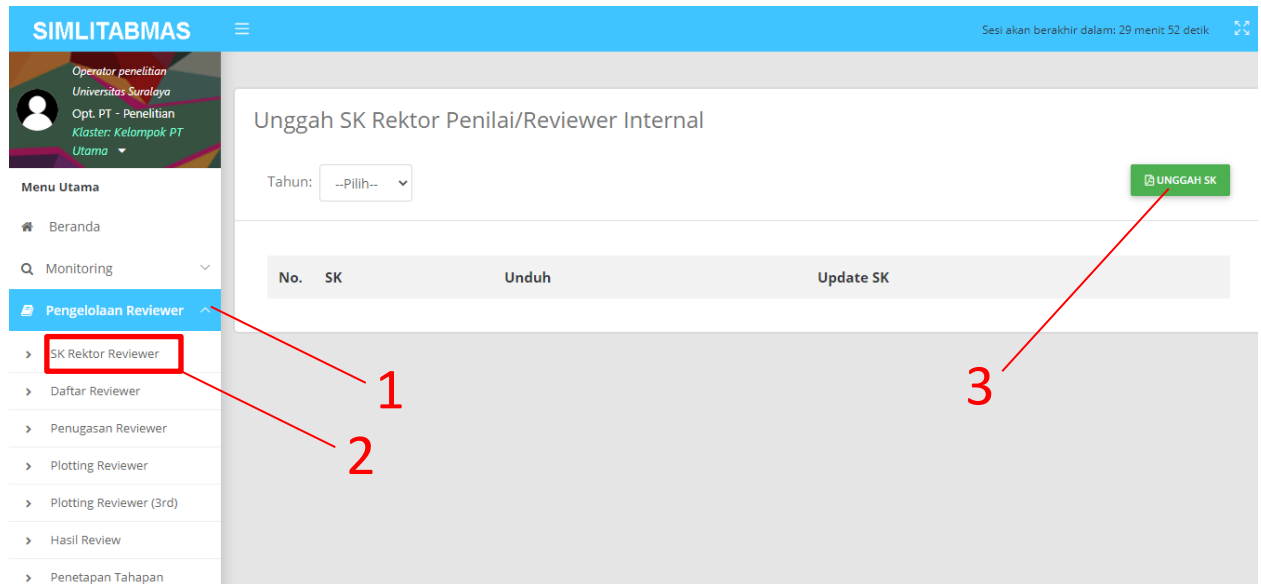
SIMLITABMAS

Sesi akan berakhir dalam: 29 menit 52 detik

Operator penelitian
Universitas Suralaya
Opt. PT - Penelitian
Klaster: Kelompok PT Utama

Menu Utama

Beranda

Monitoring

Pengelolaan Reviewer

SK Rektor Reviewer

Daftar Reviewer

Penugasan Reviewer

Plotting Reviewer

Plotting Reviewer (3rd)

Hasil Review

Penetapan Tahapan

Unggah SK Rektor Penilai/Reviewer Internal

Tahun: --Pilih--

UNGGAH SK

| No. | SK | Unduh | Update SK |
|---|---|---|---|

1

2

3